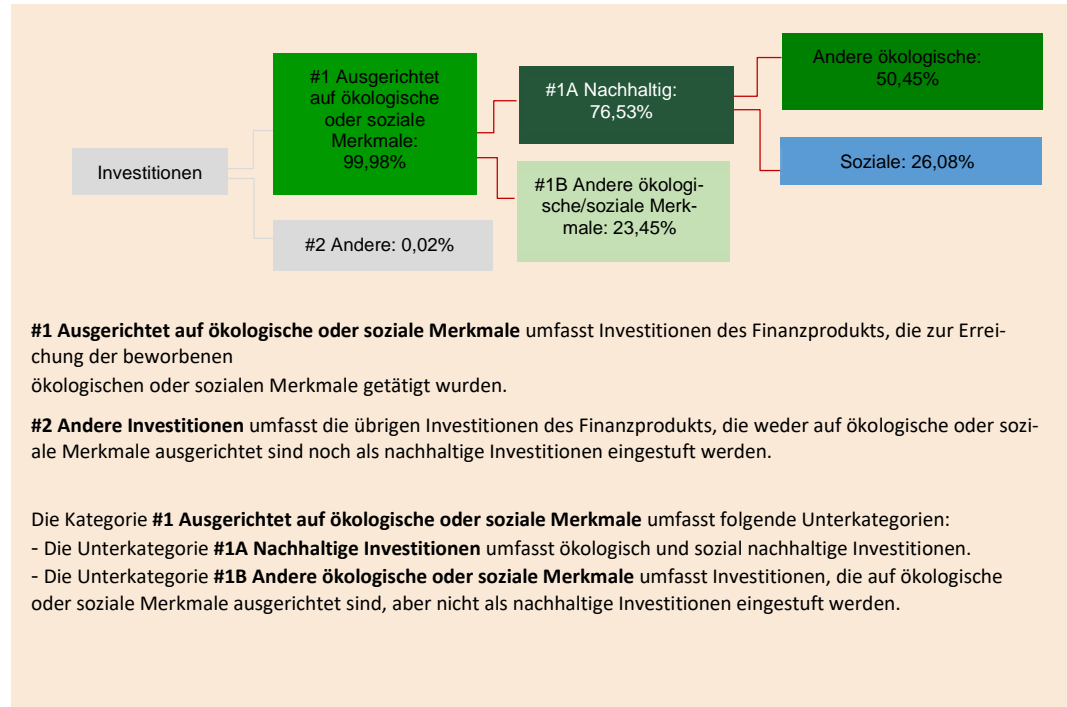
Investitionen

#1 Ausgerichtet auf ökologische oder soziale Merkmale: 99,98%

#2 Andere: 0,02%

#1A Nachhaltig: 76,53%

#1B Andere ökologische/soziale Merkmale: 23,45%

Andere ökologische: 50,45%

Soziale: 26,08%

**#1 Ausgerichtet auf ökologische oder soziale Merkmale** umfasst Investitionen des Finanzprodukts, die zur Erreichung der beworbenen
ökologischen oder sozialen Merkmale getätigt wurden.

**#2 Andere Investitionen** umfasst die übrigen Investitionen des Finanzprodukts, die weder auf ökologische oder soziale Merkmale ausgerichtet sind noch als nachhaltige Investitionen eingestuft werden.

Die Kategorie **#1 Ausgerichtet auf ökologische oder soziale Merkmale** umfasst folgende Unterkategorien:
- Die Unterkategorie **#1A Nachhaltige Investitionen** umfasst ökologisch und sozial nachhaltige Investitionen.
- Die Unterkategorie **#1B Andere ökologische oder soziale Merkmale** umfasst Investitionen, die auf ökologische oder soziale Merkmale ausgerichtet sind, aber nicht als nachhaltige Investitionen eingestuft werden.